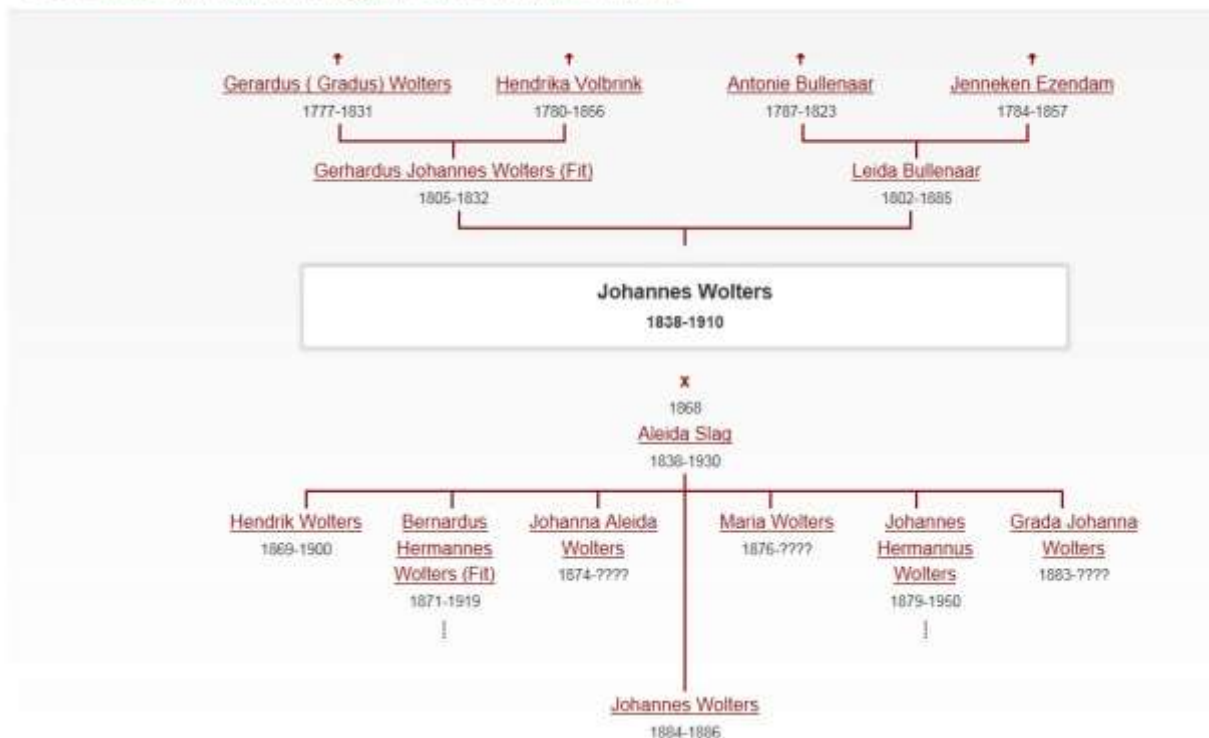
Gerardus ( Gradus) Wolters
1777-1831

Hendrika Volbrink
1780-1856

Antonie Bullenaar
1787-1823

Jenneken Ezendam
1784-1857

Gerhardus Johannes Wolters (Fit)
1805-1832

Leida Bullenaar
1802-1885

Johannes Wolters
1838-1910

x
1868
Aleida Slag
1838-1930

Hendrik Wolters
1869-1900

Bernardus Hermannes Wolters (Fit)
1871-1919

Johanna Aleida Wolters
1874-????

Maria Wolters
1876-????

Johannes Hermannus Wolters
1879-1950

Grada Johanna Wolters
1883-????

Johannes Wolters
1884-1886